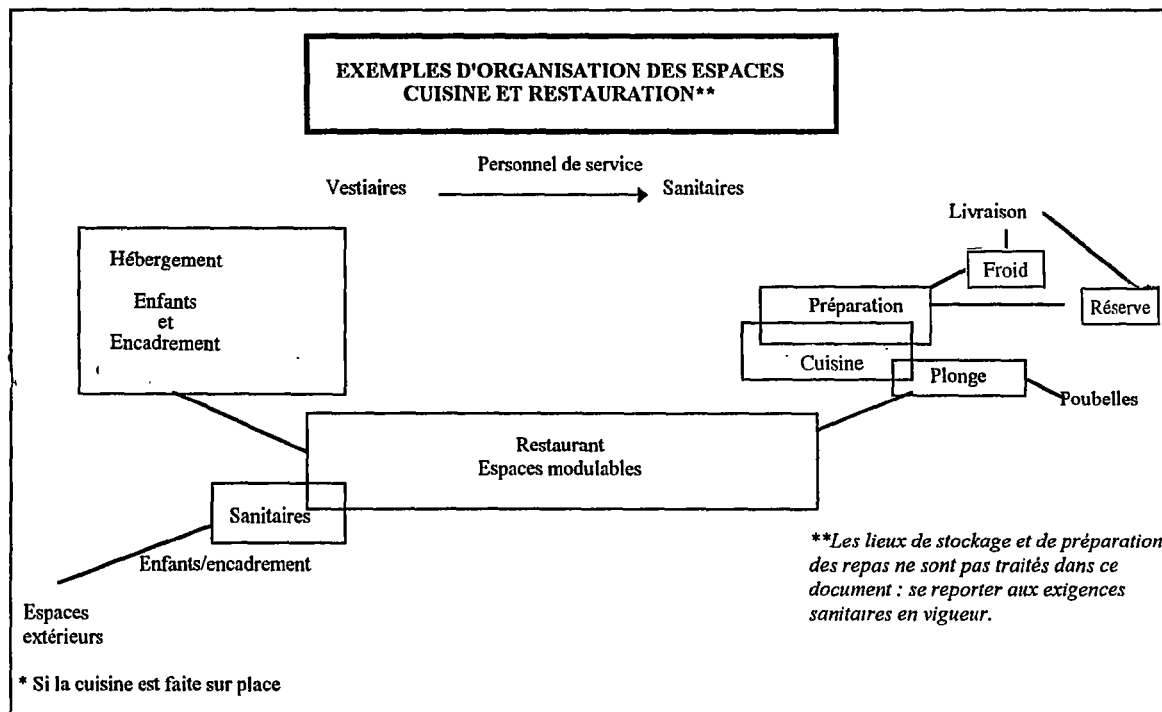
EXEMPLES D'ORGANISATION DES ESPACES CUISINE ET RESTAURATION**

Personnel de service

Vestiaires

Sanitaires

Livraison

Hébergement

Enfants et Encadrement

Froid

Préparation

Réserve

Cuisine

Plonge

Poubelles

Restaurant
Espaces modulables

Sanitaires

Enfants/encadrement

Espaces extérieurs

**Les lieux de stockage et de préparation des repas ne sont pas traités dans ce document : se reporter aux exigences sanitaires en vigueur.

* Si la cuisine est faite sur place